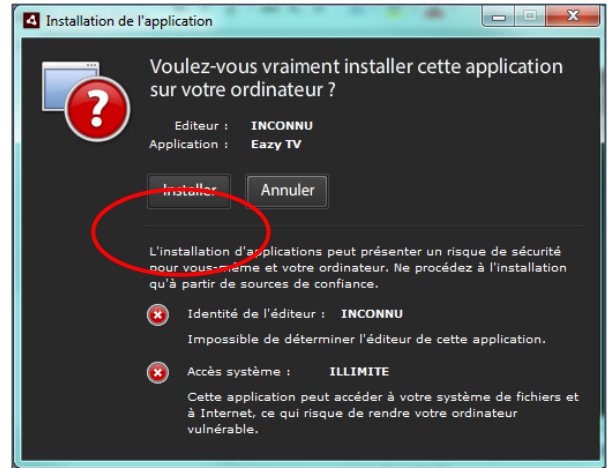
Installation de l'application

Voulez-vous vraiment installer cette application sur votre ordinateur ?

Editeur : INCONNU
Application : Eazy TV

Installer
Annuler

L'installation d'applications peut présenter un risque de sécurité pour vous-même et votre ordinateur. Ne procédez à l'installation qu'à partir de sources de confiance.

Identité de l'éditeur : INCONNU

Impossible de déterminer l'éditeur de cette application.

Accès système : ILLIMITE

Cette application peut accéder à votre système de fichiers et à Internet, ce qui risque de rendre votre ordinateur vulnérable.